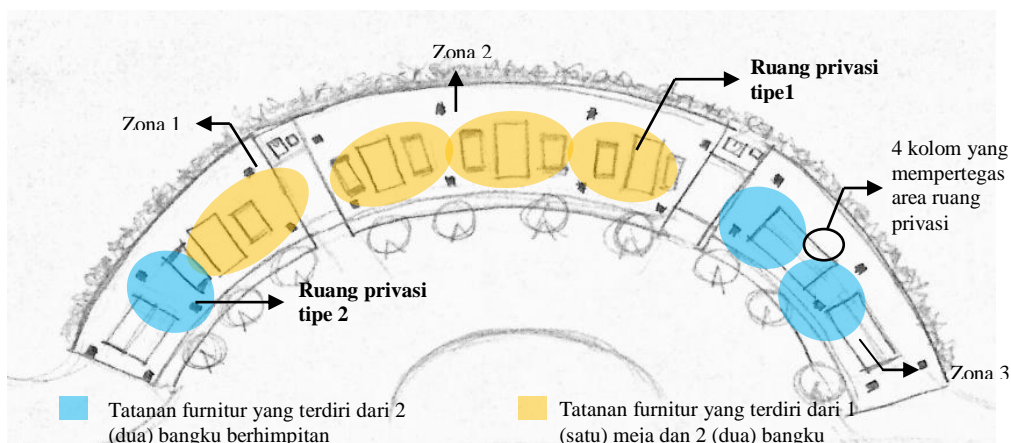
Zona 2

Ruang privasi tipe1

Zona 1

4 kolom yang mempertegas area ruang privasi

Ruang privasi tipe 2

Zona 3

Tatanan furnitur yang terdiri dari 2 (dua) bangku berhimpitan

Tatanan furnitur yang terdiri dari 1 (satu) meja dan 2 (dua) bangku